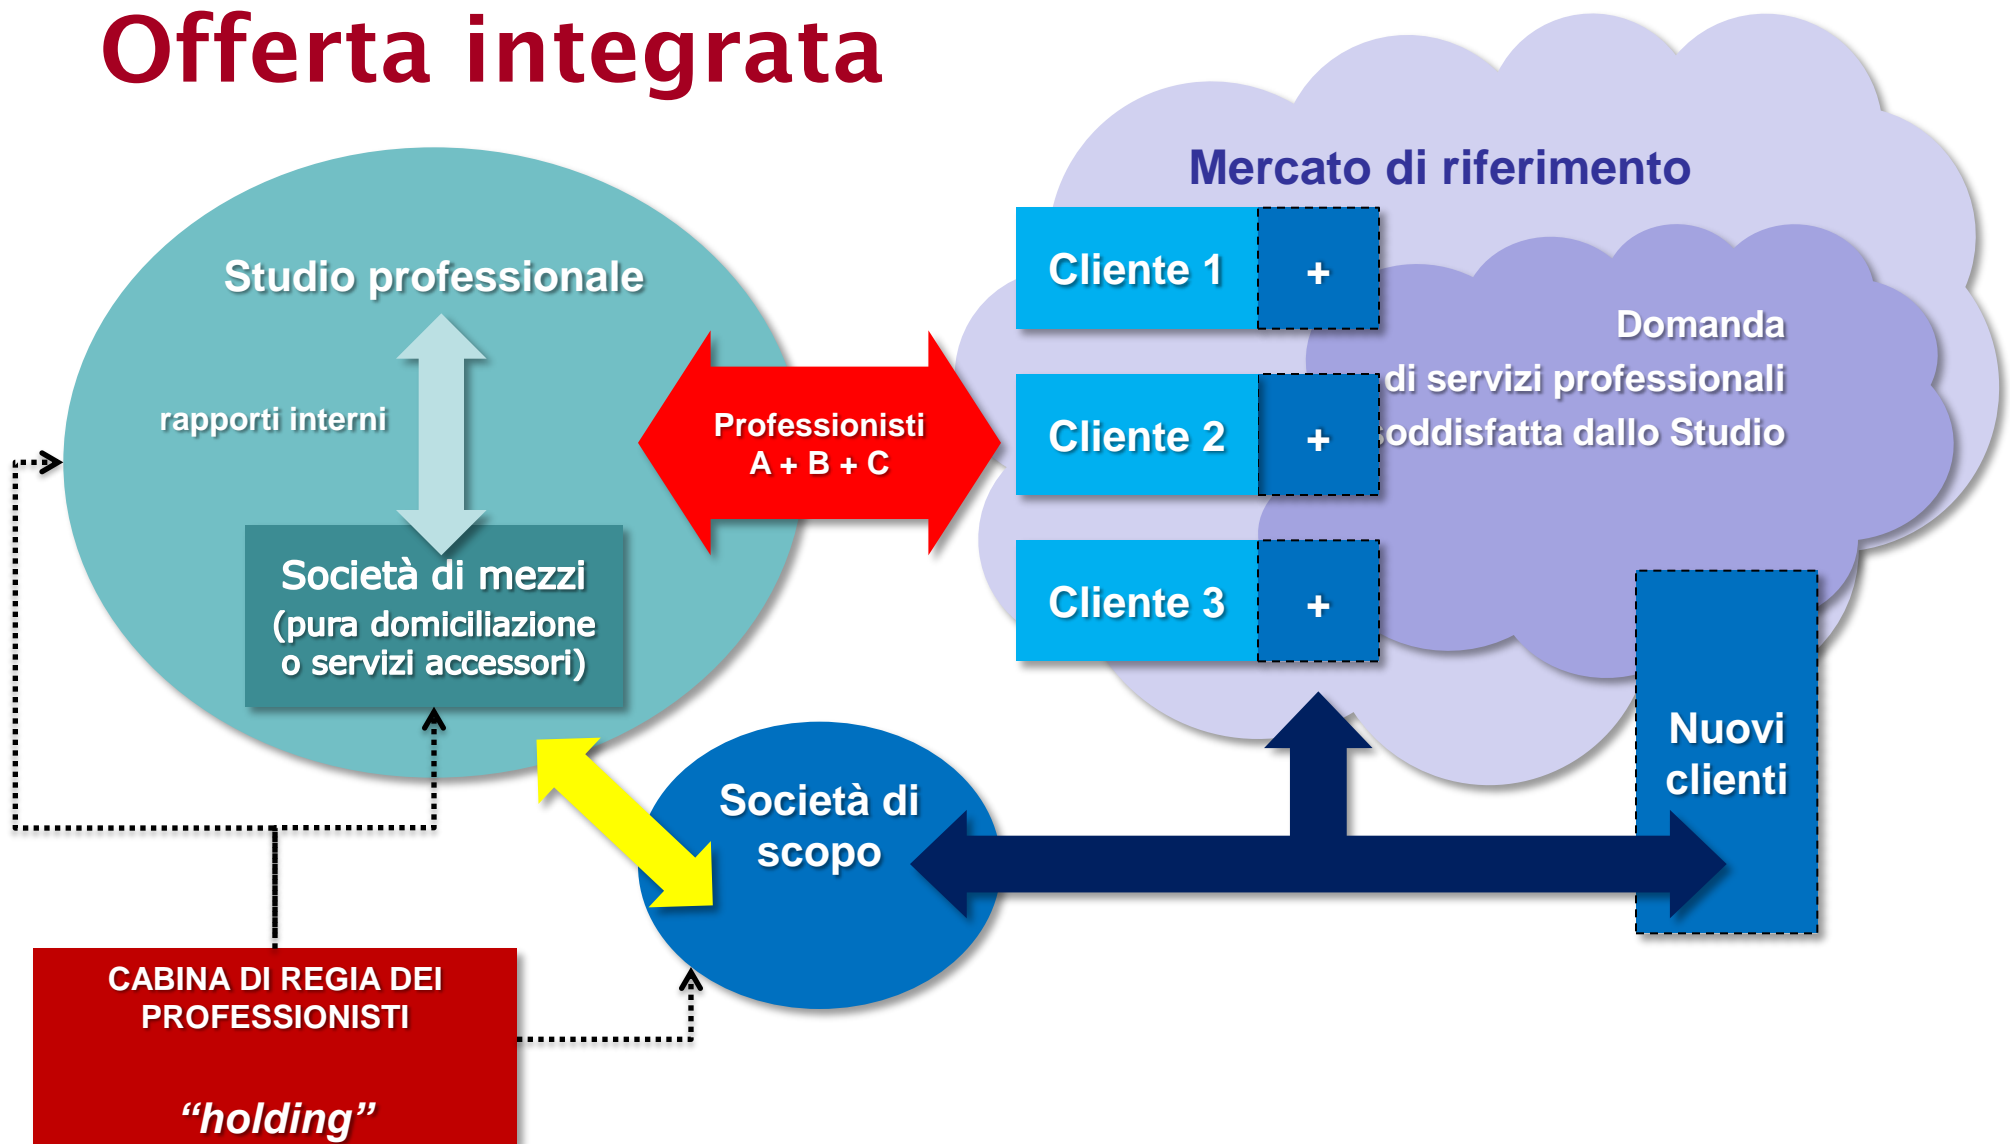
Offerta integrata

Studio professionale

rapporti interni

Società di mezzi
(pura domiciliazione o servizi accessori)

Professionisti
A + B + C

Mercato di riferimento

Cliente 1 +

Cliente 2 +

Cliente 3 +

Domanda
di servizi professionali
soddisfatta dallo Studio

Nuovi clienti

Società di scopo

CABINA DI REGIA DEI PROFESSIONISTI

“holding”